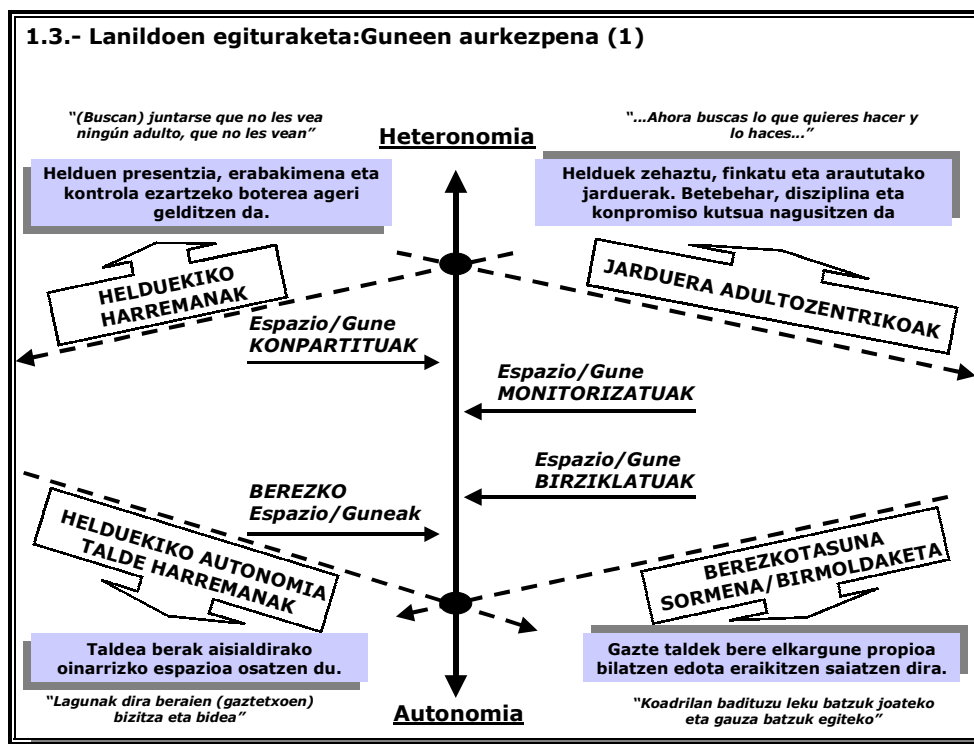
1.3.- Lanildoen egituraketa:Guneen aurkezpena (1)

"(Buscan) juntarse que no les vea ningún adulto, que no les vean"

Heteronomia

"...Ahora buscas lo que quieres hacer y lo haces..."

Helduen presentzia, erabakimena eta kontrola ezartzeko boterea ageri gelditzen da.

Helduek zehaztu, finkatu eta arautako jarduerak. Betebehar, disziplina eta konpromiso kutsua nagusitzen da

HELDUEKIKO HARREMANAK

JARDUERA ADULTOZENTRIKOAK

Espazio/Gune KONPARTITUAK

Espazio/Gune MONITORIZATUAK

Espazio/Gune BIRZIKLATUAK

BEREZKO Espazio/Guneak

HELDUEKIKO AUTONOMIA TALDE HARREMANAK

BEREZKOTASUNA SORMENA/BIRMOLDAKETA

Taldea berak aisialdirako oinarrizko espazioa osatzen du.

Gazte taldek bere elkargune propioa bilatzen edota eraikitzen saiatzen dira.

"Lagunak dira beraien (gaztetxoen) bizitza eta bidea"

Autonomia

"Koadrilan badituzu leku batzuk joateko eta gauza batzuk egiteko"